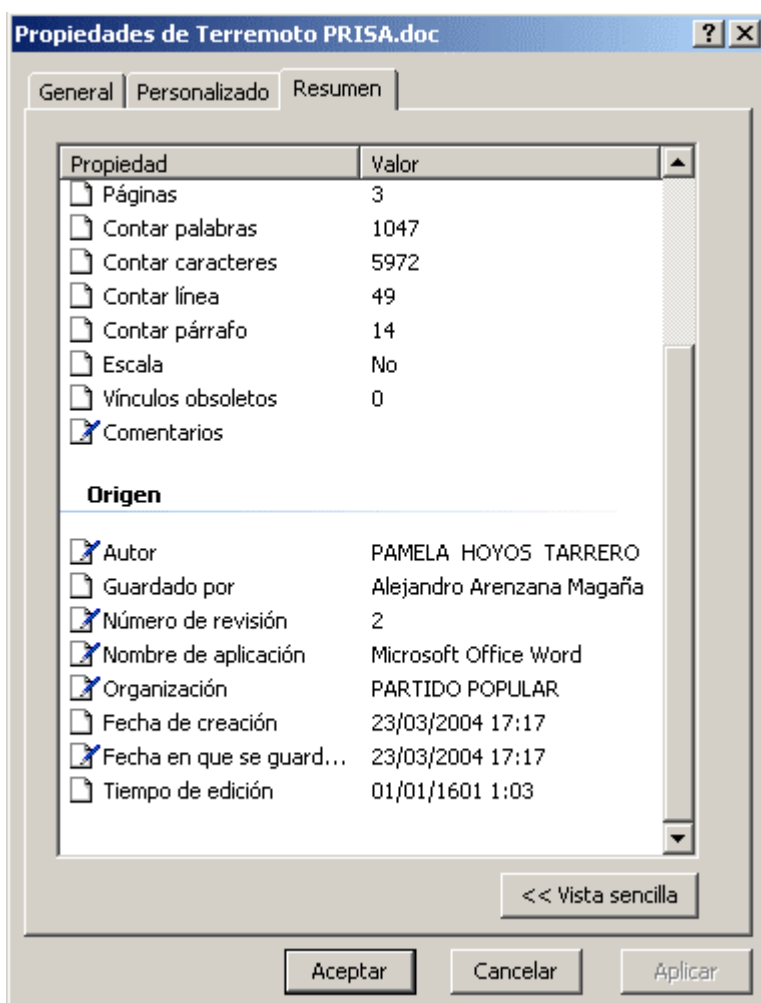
Propiedades de Terremoto PRISA.doc

?

General | Personalizado | Resumen

| Propiedad | Valor |
|---|---|
| Páginas | 3 |
| Contar palabras | 1047 |
| Contar caracteres | 5972 |
| Contar línea | 49 |
| Contar párrafo | 14 |
| Escala | No |
| Vínculos obsoletos | 0 |
| Comentarios | |

Origen

| | |
|---|---|
| Autor | PAMELA HOYOS TARRERO |
| Guardado por | Alejandro Arenzana Magaña |
| Número de revisión | 2 |
| Nombre de aplicación | Microsoft Office Word |
| Organización | PARTIDO POPULAR |
| Fecha de creación | 23/03/2004 17:17 |
| Fecha en que se guard... | 23/03/2004 17:17 |
| Tiempo de edición | 01/01/1601 1:03 |

<< Vista sencilla

Aceptar Cancelar Aplicar